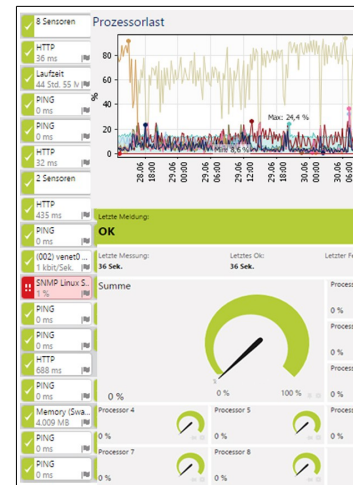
8 Sensoren
HTTP
36 ms
Laufzeit
44 Std. 55 M
PING
0 ms
PING
0 ms
HTTP
32 ms
2 Sensoren
HTTP
435 ms
PING
0 ms
(002) venet0
1 kbit/Sek.
SNMP Linux S.
1 %
PING
0 ms
PING
0 ms
HTTP
688 ms
PING
0 ms
Memory (Swa
4.009 MB
PING
0 ms
PING
0 ms

Prozessorlast

%
100
80
60
40
20
0
Max: 24,4 %
Min: 8,5 %
28.06
18:00
29.06
00:00
29.06
06:00
29.06
12:00
29.06
18:00
30.06
00:00
30.06
06:00

Letzte Meldung:
OK
Letzte Messung:
36 Sek.
Letztes Ok:
36 Sek.
Letzter F

Summe
0 %
0 %
100 %
Process
0 %
Process
0 %
Process
0 %
Process
0 %
Processor 4
0 %
Processor 5
0 %
Processor 7
0 %
Processor 8
0 %